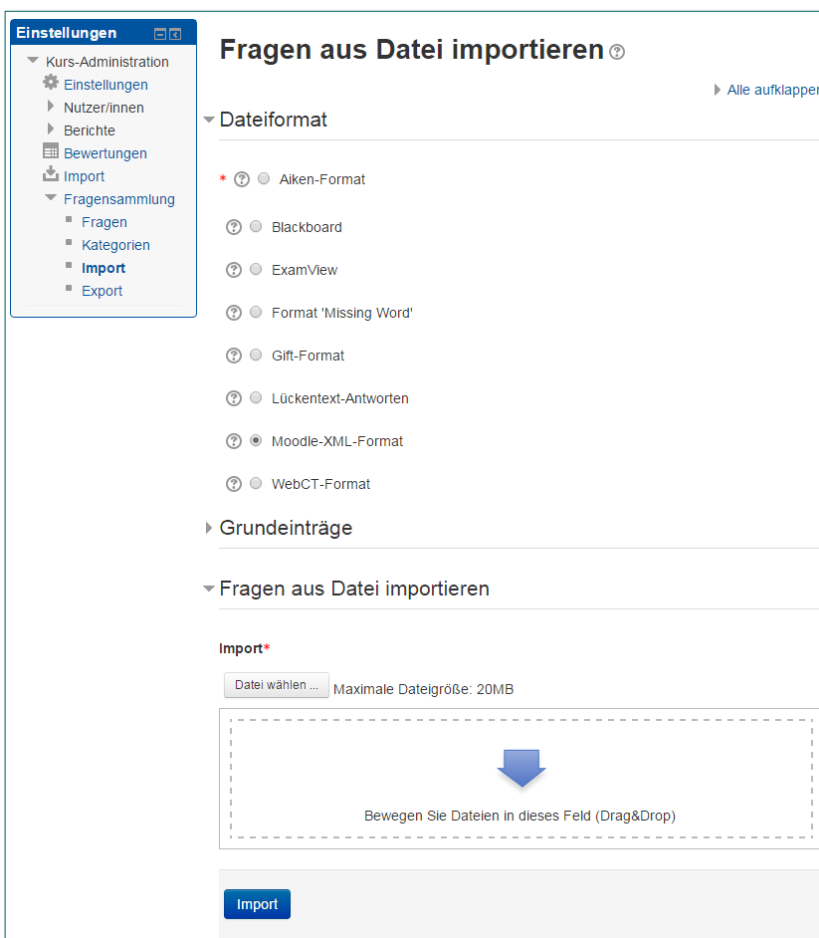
Einstellungen

Kurs-Administration
Einstellungen
Nutzer/innen
Berichte
Bewertungen
Import
Fragensammlung
Fragen
Kategorien
Import
Export

Fragen aus Datei importieren

Alle aufklappen

Dateiformat

* Aiken-Format

Blackboard

ExamView

Format 'Missing Word'

Gift-Format

Lückentext-Antworten

Moodle-XML-Format

WebCT-Format

Grundeinträge

Fragen aus Datei importieren

Import*

Datei wählen ... Maximale Dateigröße: 20MB

Bewegen Sie Dateien in dieses Feld (Drag&Drop)

Import